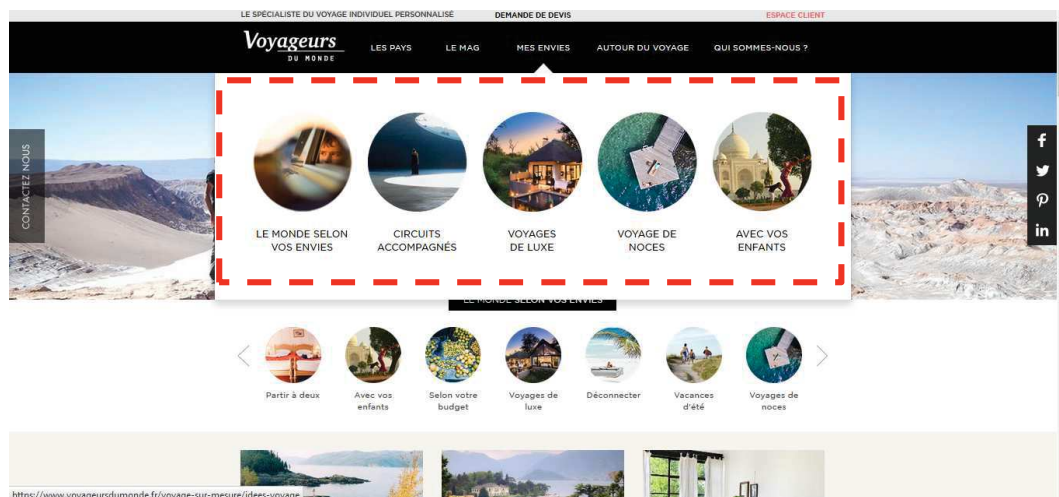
LE SPÉCIALISTE DU VOYAGE INDIVIDUEL PERSONNALISÉ DEMANDE DE DEVIS ESPACE CLIENT

Voyageurs DU MONDE

LES PAYS LE MAG MES ENVIES AUTOUR DU VOYAGE QUI SOMMES-NOUS ?

CONTACTEZ-NOUS

LE MONDE SELON VOS ENVIES

CIRCUITS ACCOMPAGNÉS

VOYAGES DE LUXE

VOYAGE DE NOCES

AVEC VOS ENFANTS

f

in

LE MONDE SELON VOS ENVIES

Partir à deux

Avec vos enfants

Selon votre budget

Voyages de luxe

Déconnecter

Vacances d'été

Voyages de noces

https://www.voyageursdumonde.fr/voyage-sur-mesure/idees-voyage